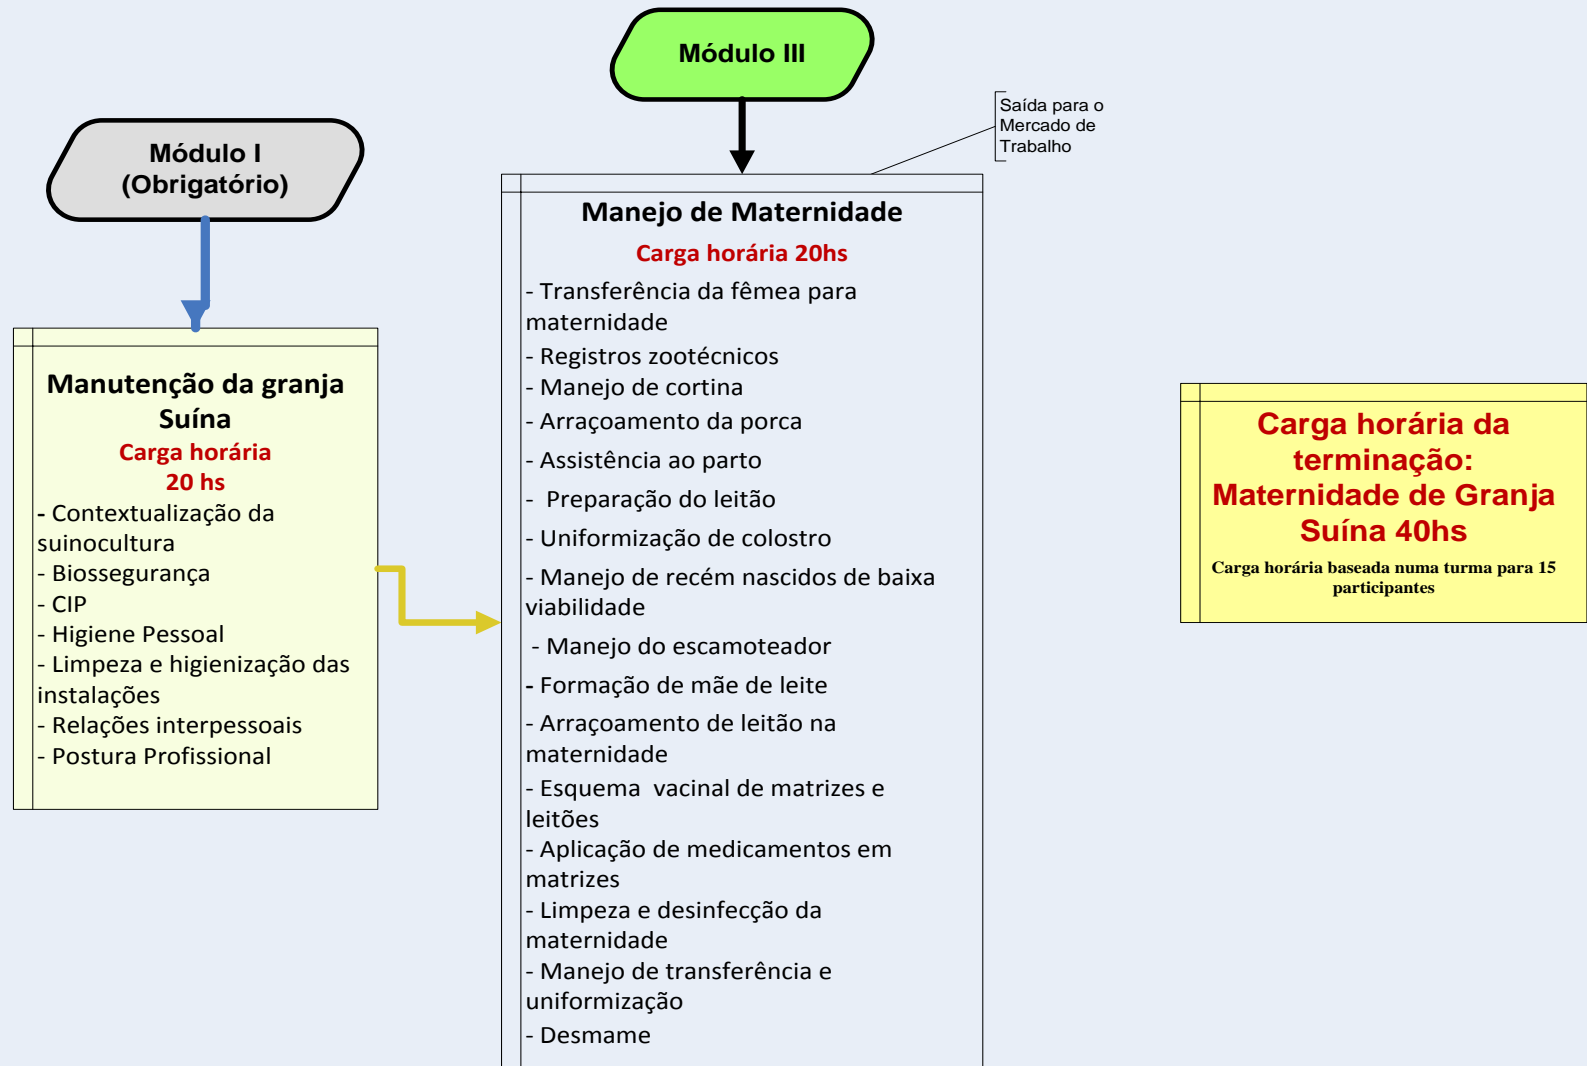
Módulo I
(Obrigatório)

Manutenção da granja Suína
Carga horária
20 hs
- Contextualização da suinocultura
- Biossegurança
- CIP
- Higiene Pessoal
- Limpeza e higienização das instalações
- Relações interpessoais
- Postura Profissional

Módulo III

Saída para o Mercado de Trabalho

Manejo de Maternidade
Carga horária 20hs
- Transferência da fêmea para maternidade
- Registros zootécnicos
- Manejo de cortina
- Arraçoamento da porca
- Assistência ao parto
- Preparação do leitão
- Uniformização de colostro
- Manejo de recém nascidos de baixa viabilidade
- Manejo do escamoteador
- Formação de mãe de leite
- Arraçoamento de leitão na maternidade
- Esquema vacinal de matrizes e leitões
- Aplicação de medicamentos em matrizes
- Limpeza e desinfecção da maternidade
- Manejo de transferência e uniformização
- Desmame

Carga horária da terminação: Maternidade de Granja Suína 40hs
Carga horária baseada numa turma para 15 participantes